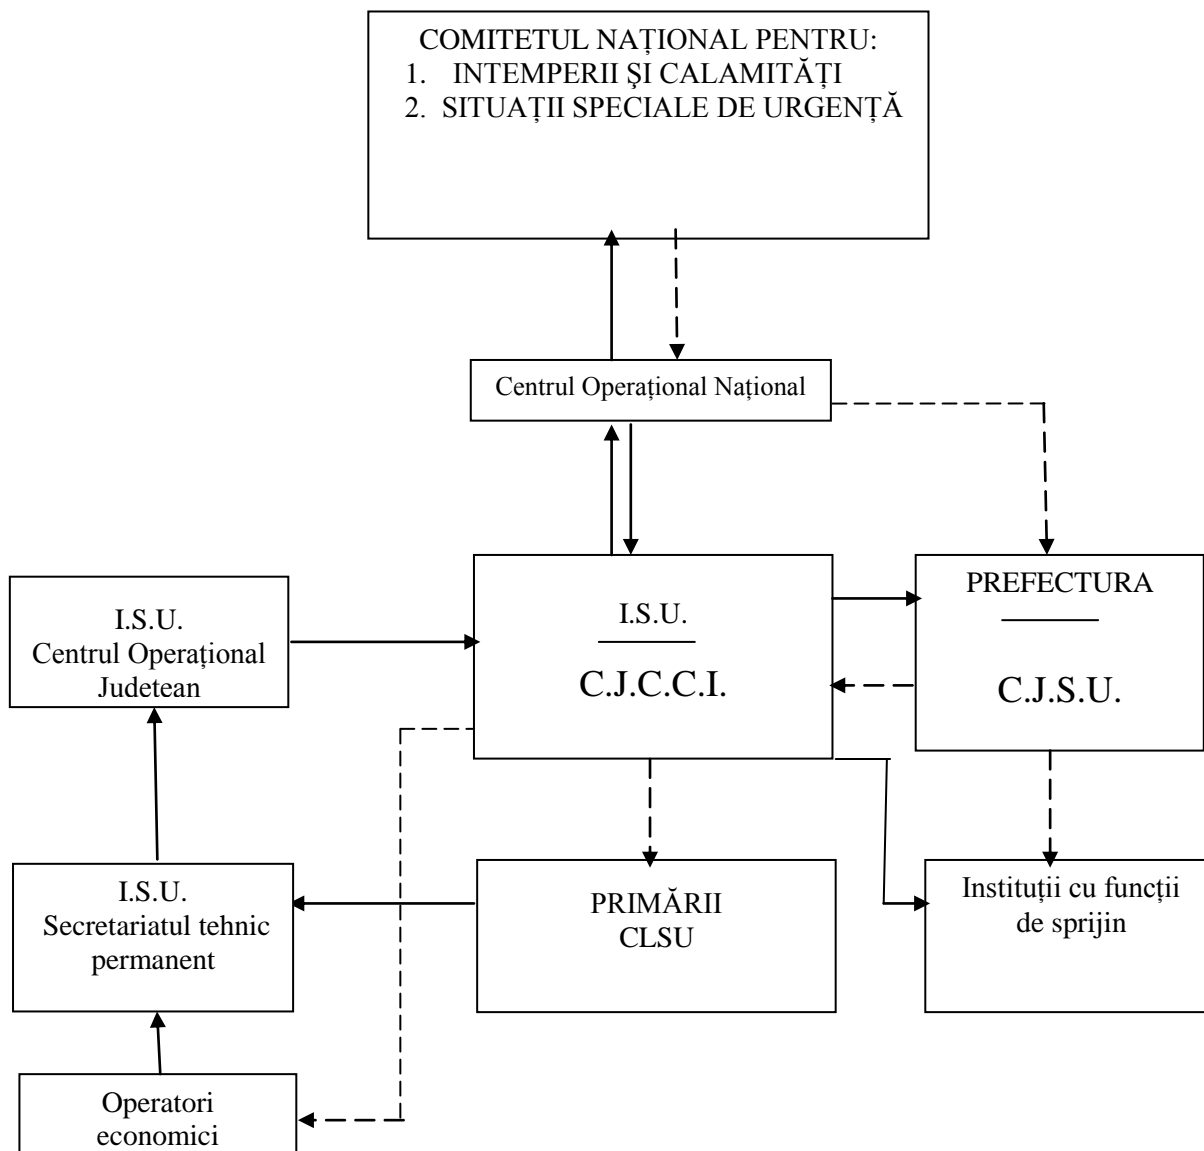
COMITETUL NAȚIONAL PENTRU:
1. INTEMPERII ŞI CALAMITĂȚI
2. SITUAȚII SPECIALE DE URGENȚĂ

Centrul Operațional Național

I.S.U.
Centrul Operațional
Judetean

I.S.U.
C.J.C.C.I.

PREFECTURA
C.J.S.U.

I.S.U.
Secretariatul tehnic
permanent

PRIMĂRII
CLSU

Instituții cu funcții
de sprijin

Operatori
economici